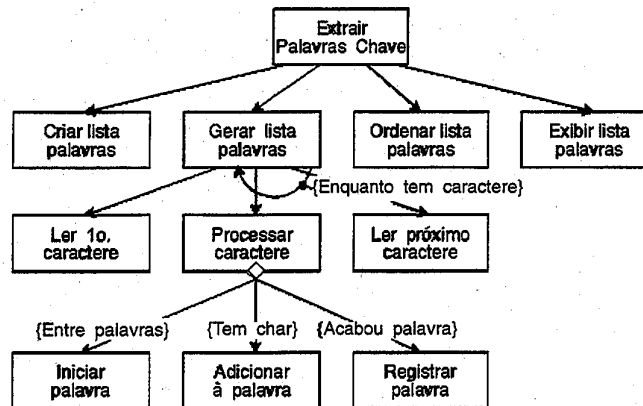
Extrair Palavras Chave

Criar lista palavras

Gerar lista palavras

Ordenar lista palavras

Exibir lista palavras

{Enquanto tem caractere}

Ler 1o. caractere

Processar caractere

Ler próximo caractere

{Entre palavras}

{Tem char}

{Acabou palavra}

Iniciar palavra

Adicionar à palavra

Registrar palavra